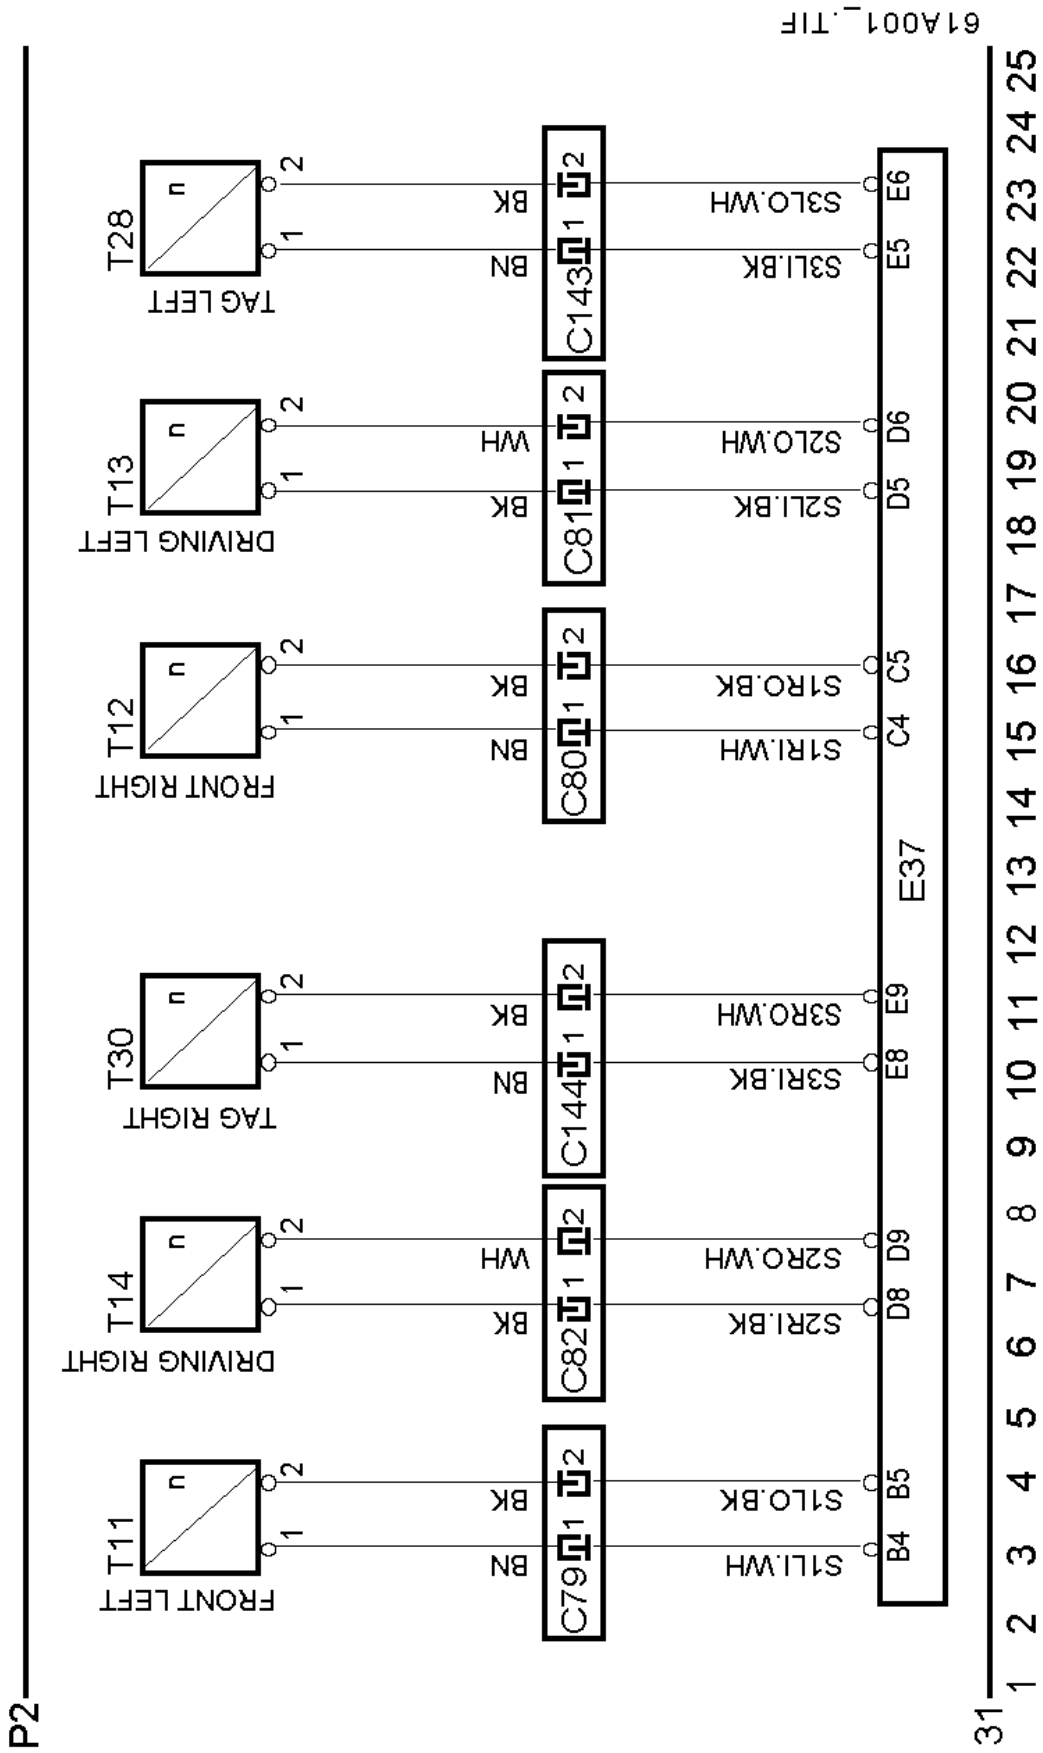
P2

T11
FRONT LEFT
1
2
n
BN
BK
C79
1
2
S1LI.WH
S1LO.BK
B4
B5

T14
DRIVING RIGHT
1
2
n
BK
WH
C82
1
2
S2RI.BK
S2RO.WH
D8
D9

T30
TAG RIGHT
1
2
n
BN
BK
C144
1
2
S3RI.BK
S3RO.WH
E8
E9

E37

T12
FRONT RIGHT
1
2
n
BN
BK
C80
1
2
S1RI.WH
S1RO.BK
C4
C5

T13
DRIVING LEFT
1
2
n
BK
WH
C81
1
2
S2LI.BK
S2LO.WH
D5
D6

T28
TAG LEFT
1
2
n
BN
BK
C143
1
2
S3LI.BK
S3LO.WH
E5
E6

31
1 2 3 4 5 6 7 8 9 10 11 12 13 14 15 16 17 18 19 20 21 22 23 24 25

61A001_.TIF